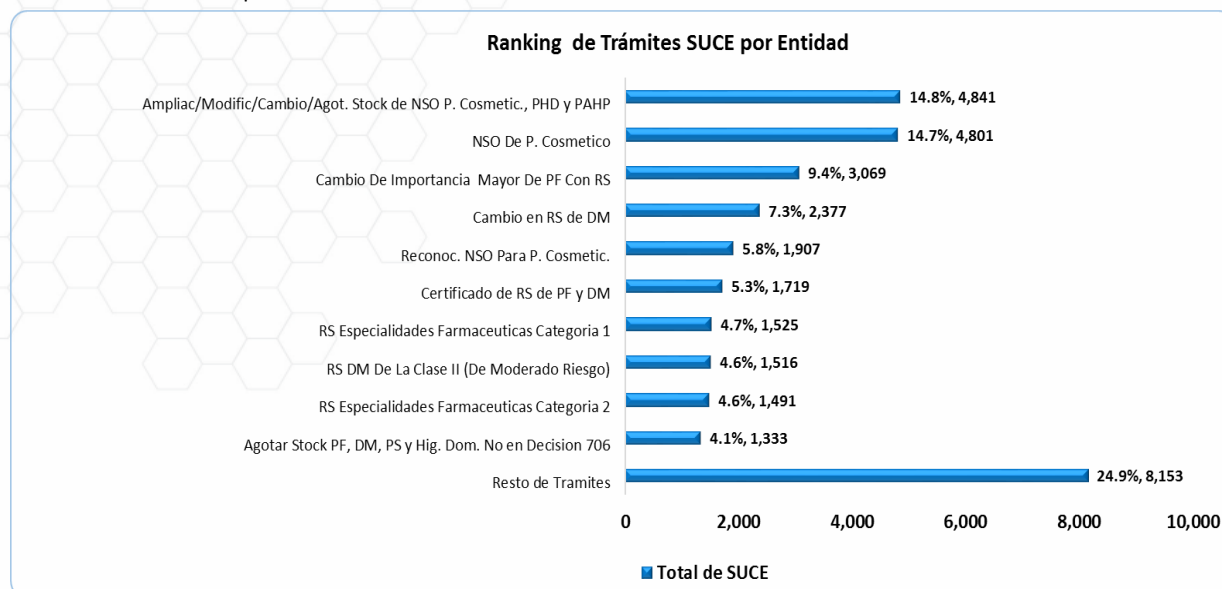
Ranking de Trámites SUCE por Entidad

Ampliac/Modific/Cambio/Agot. Stock de NSO P. Cosmetic., PHD y PAHP 14.8%, 4,841
NSO De P. Cosmetico 14.7%, 4,801
Cambio De Importancia Mayor De PF Con RS 9.4%, 3,069
Cambio en RS de DM 7.3%, 2,377
Reconoc. NSO Para P. Cosmetic. 5.8%, 1,907
Certificado de RS de PF y DM 5.3%, 1,719
RS Especialidades Farmaceuticas Categoria 1 4.7%, 1,525
RS DM De La Clase II (De Moderado Riesgo) 4.6%, 1,516
RS Especialidades Farmaceuticas Categoria 2 4.6%, 1,491
Agotar Stock PF, DM, PS y Hig. Dom. No en Decision 706 4.1%, 1,333
Resto de Tramites 24.9%, 8,153

0 2,000 4,000 6,000 8,000 10,000

Total de SUCE